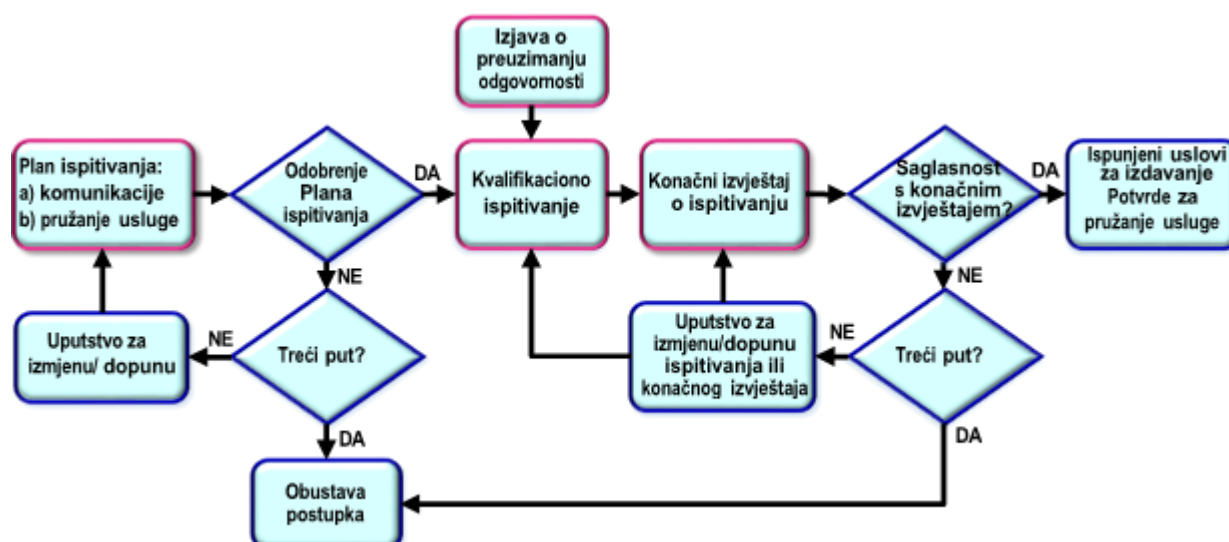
Izjava o preuzimanju odgovornosti

Plan ispitivanja:
a) komunikacije
b) pružanje usluge

Odobrenje Plana ispitivanja

DA

Kvalifikaciono ispitivanje

Konačni izvještaj o ispitivanju

Saglasnost s konačnim izvještajem?

DA

Ispunjeni uslovi za izdavanje Potvrde za pružanje usluge

NE

NE

Uputstvo za izmjenu/ dopunu

NE

Treći put?

Uputstvo za izmjenu/dopunu ispitivanja ili konačnog izvještaja

NE

Treći put?

DA

DA

Obustava postupka